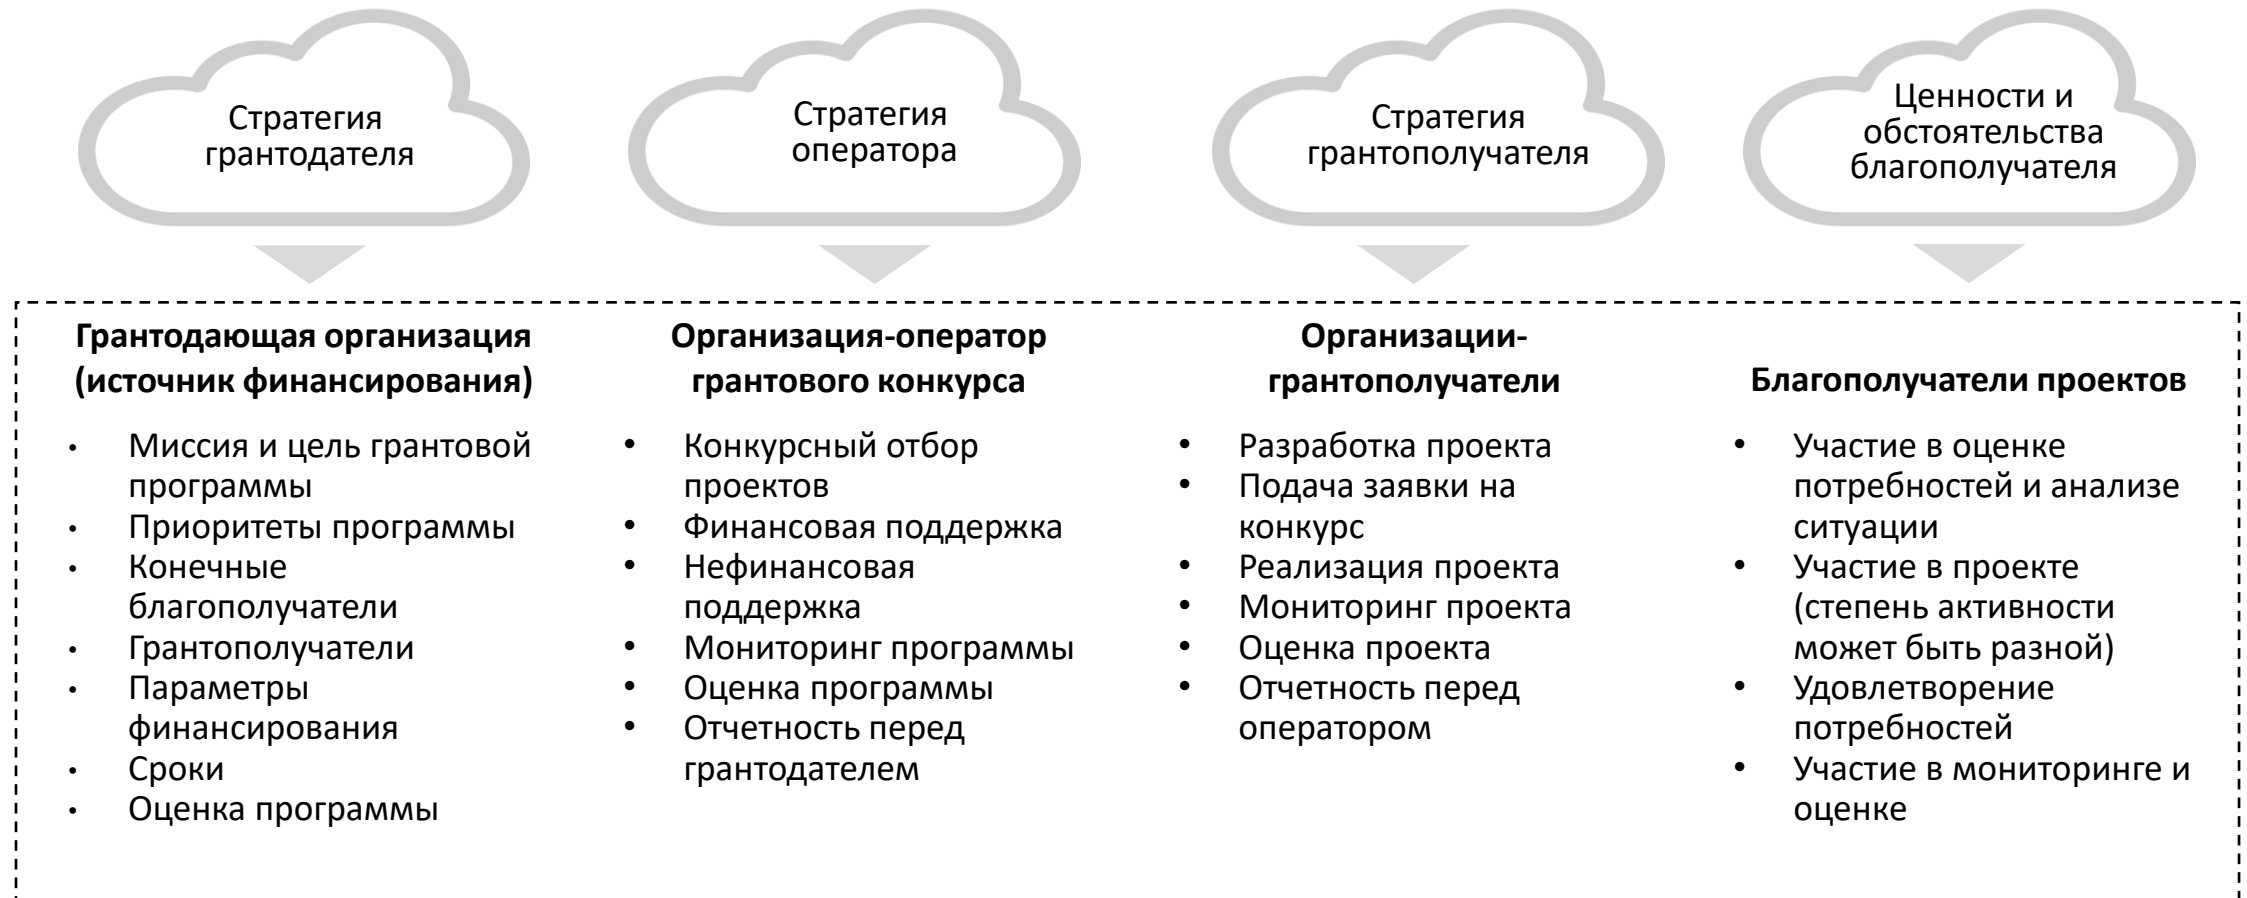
Стратегия грантодателя

Стратегия оператора

Стратегия грантополучателя

Ценности и обстоятельства благополучателя

Грантодающая организация (источник финансирования)

- Миссия и цель грантовой программы
- Приоритеты программы
- Конечные благополучатели
- Грантополучатели
- Параметры финансирования
- Сроки
- Оценка программы

Организация-оператор грантового конкурса

- Конкурсный отбор проектов
- Финансовая поддержка
- Нефинансовая поддержка
- Мониторинг программы
- Оценка программы
- Отчетность перед грантодателем

Организации-грантополучатели

- Разработка проекта
- Подача заявки на конкурс
- Реализация проекта
- Мониторинг проекта
- Оценка проекта
- Отчетность перед оператором

Благополучатели проектов

- Участие в оценке потребностей и анализе ситуации
- Участие в проекте (степень активности может быть разной)
- Удовлетворение потребностей
- Участие в мониторинге и оценке